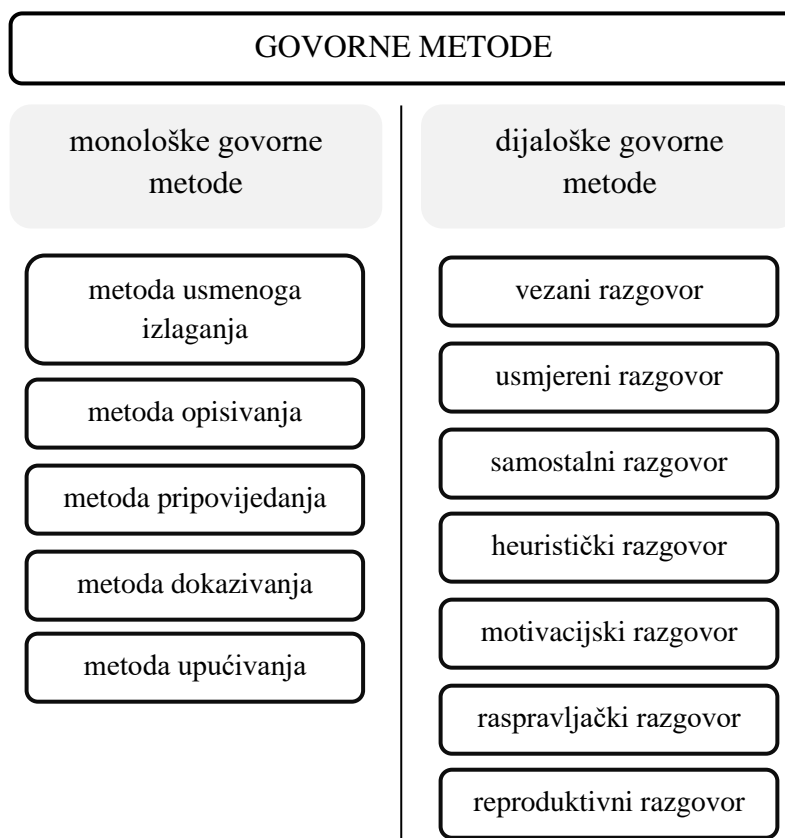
GOVORNE METODE

monološke govorne metode

metoda usmenoga izlaganja

metoda opisivanja

metoda pripovijedanja

metoda dokazivanja

metoda upućivanja

dijaloške govorne metode

vezani razgovor

usmjereni razgovor

samostalni razgovor

heuristički razgovor

motivacijski razgovor

raspravljački razgovor

reproduktivni razgovor